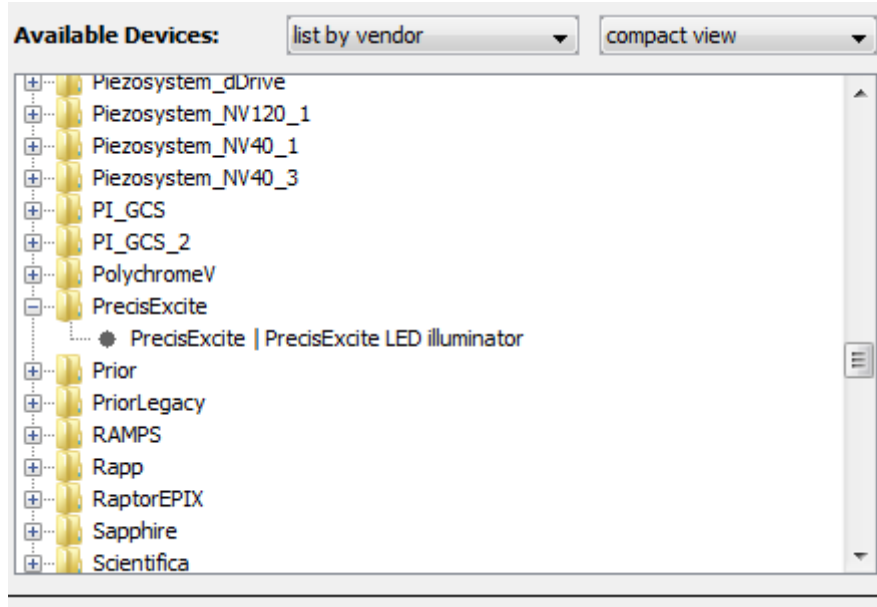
Available Devices: list by vendor compact view

Piezosystem_dDrive
Piezosystem_NV120_1
Piezosystem_NV40_1
Piezosystem_NV40_3
PI_GCS
PI_GCS_2
PolychromeV
PrecisExcite
PrecisExcite | PrecisExcite LED illuminator
Prior
PriorLegacy
RAMPS
Rapp
RaptorEPIX
Sapphire
Scientifica